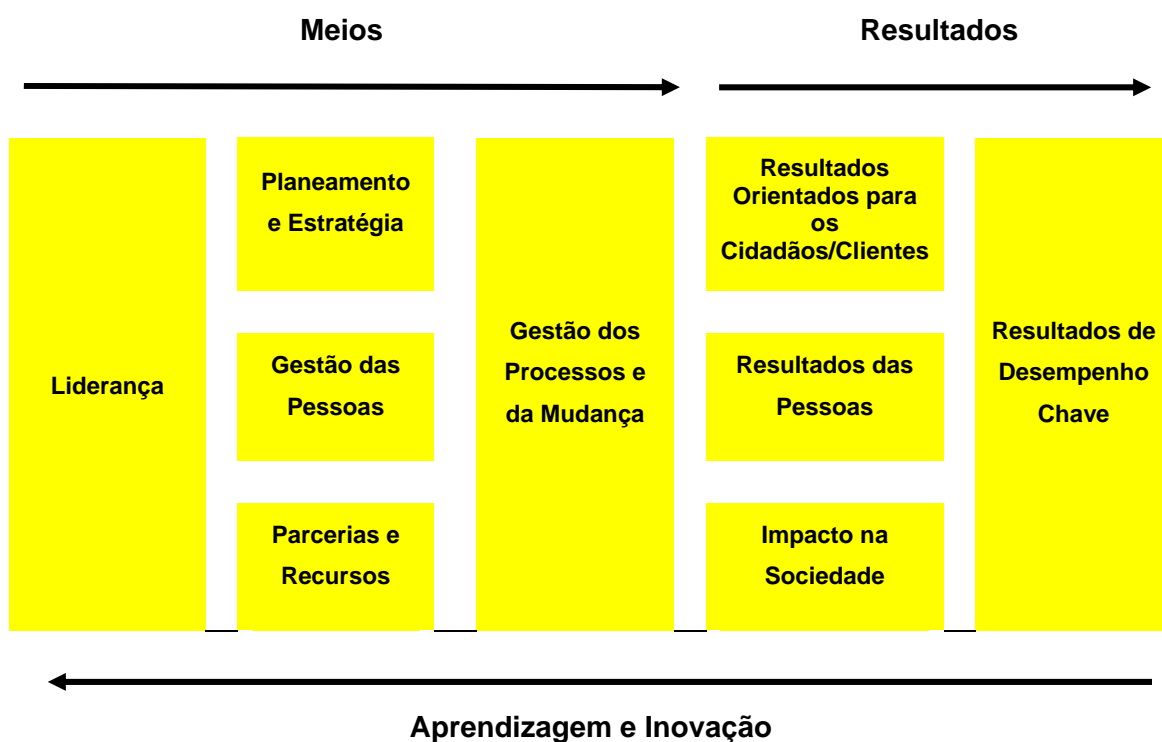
Meios

Resultados

Liderança

Planeamento e Estratégia

Gestão das Pessoas

Parcerias e Recursos

Gestão dos Processos e da Mudança

Resultados Orientados para os Cidadãos/Clientes

Resultados das Pessoas

Impacto na Sociedade

Resultados de Desempenho Chave

Aprendizagem e Inovação